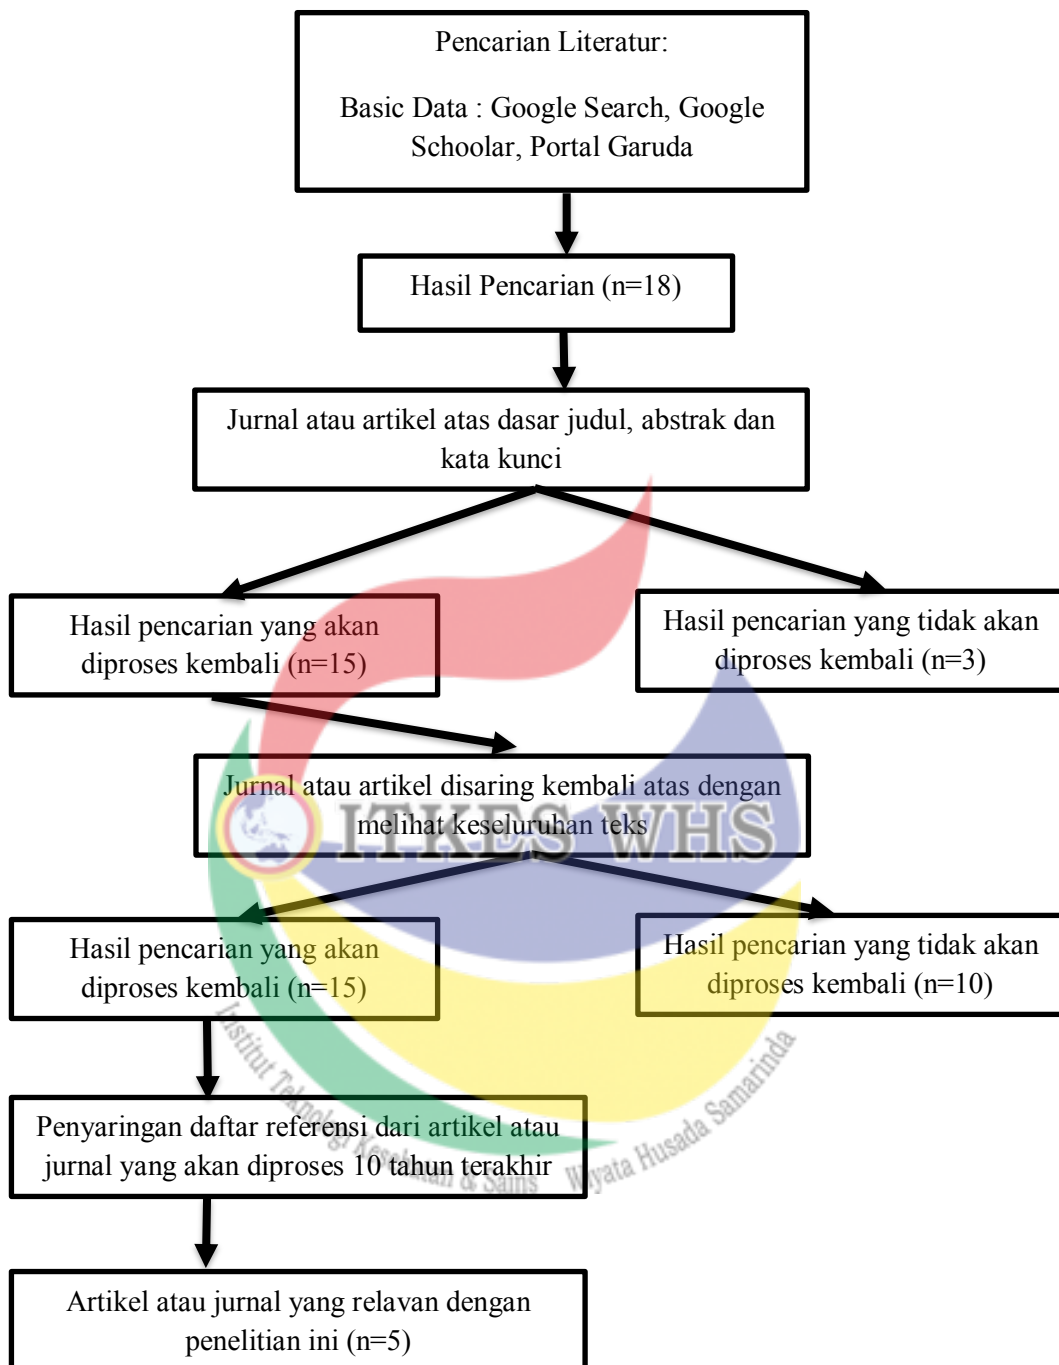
Pencarian Literatur:

Basic Data : Google Search, Google Schoolar, Portal Garuda

Hasil Pencarian (n=18)

Jurnal atau artikel atas dasar judul, abstrak dan kata kunci

Hasil pencarian yang akan diproses kembali (n=15)

Hasil pencarian yang tidak akan diproses kembali (n=3)

Jurnal atau artikel disaring kembali atas dengan melihat keseluruhan teks

ITKES WHS

Hasil pencarian yang akan diproses kembali (n=15)

Hasil pencarian yang tidak akan diproses kembali (n=10)

Institut Teknologi Kesehatan & Sains Wiyata Husada Samarinda

Penyaringan daftar referensi dari artikel atau jurnal yang akan diproses 10 tahun terakhir

Artikel atau jurnal yang relavan dengan penelitian ini (n=5)